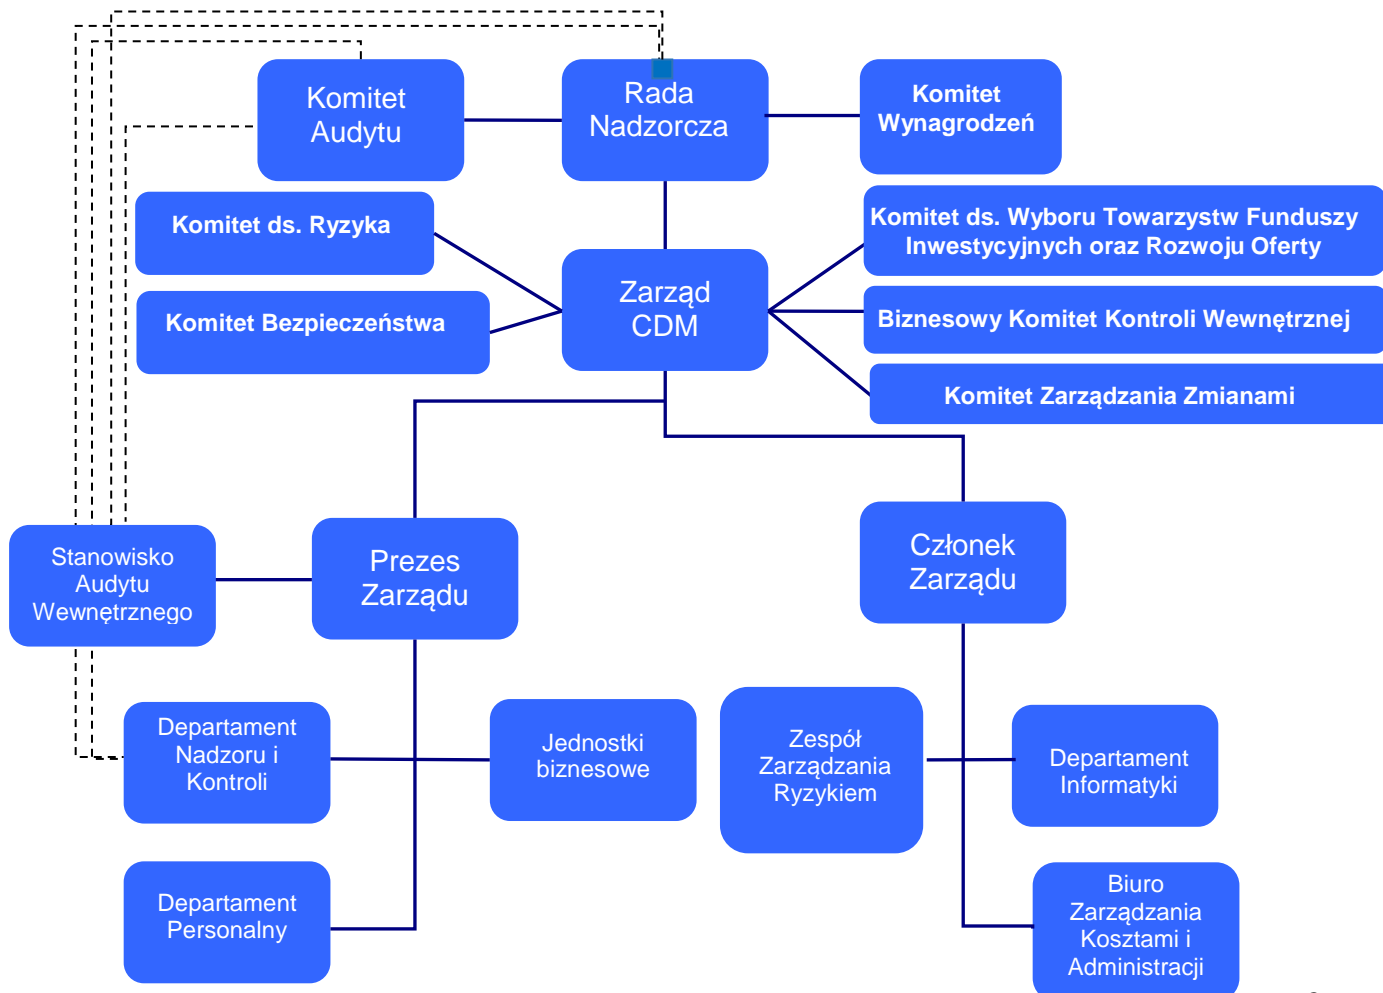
Komitet Audytu

Rada Nadzorcza

Komitet Wynagrodzeń

Komitet ds. Ryzyka

Komitet Bezpieczeństwa

Zarząd CDM

Komitet ds. Wyboru Towarzystw Funduszy Inwestycyjnych oraz Rozwoju Oferty

Biznesowy Komitet Kontroli Wewnętrznej

Komitet Zarządzania Zmianami

Stanowisko Audytu Wewnętrznego

Prezes Zarządu

Członek Zarządu

Departament Nadzoru i Kontroli

Jednostki biznesowe

Zespół Zarządzania Ryzykiem

Departament Informatyki

Departament Personalny

Biuro Zarządzania Kosztami i Administracji